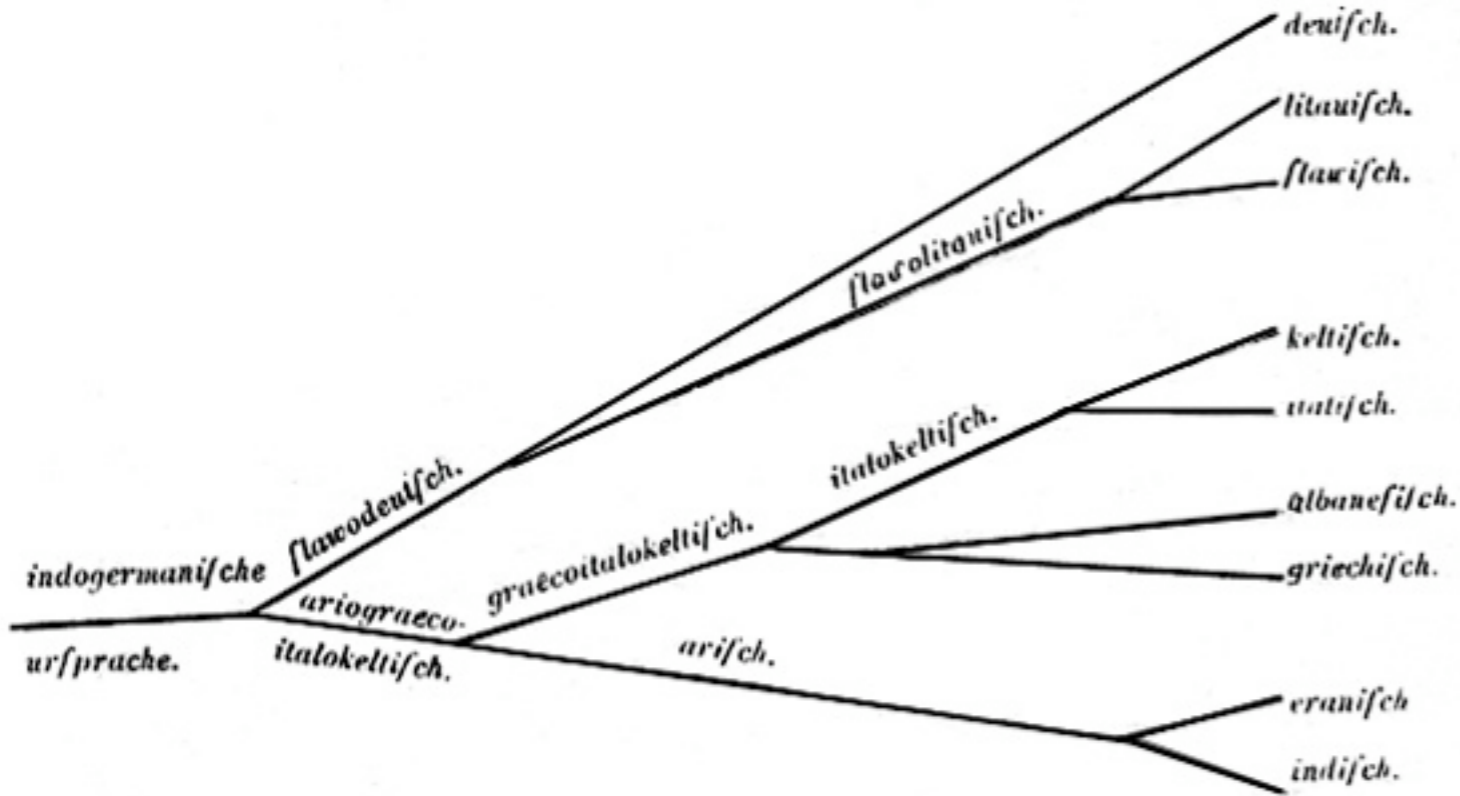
deutſch.

litauiſch.

ſlawiſch.

ſlawolitauiſch.

keltiſch.

italiſch.

italokeltiſch.

albaneſiſch.

griechiſch.

graecoitalokeltiſch.

ſlawodeutſch.

indogermaniſche

urſprache.

ariograeco-

italokeltiſch.

ariſch.

eraniſch

indiſch.